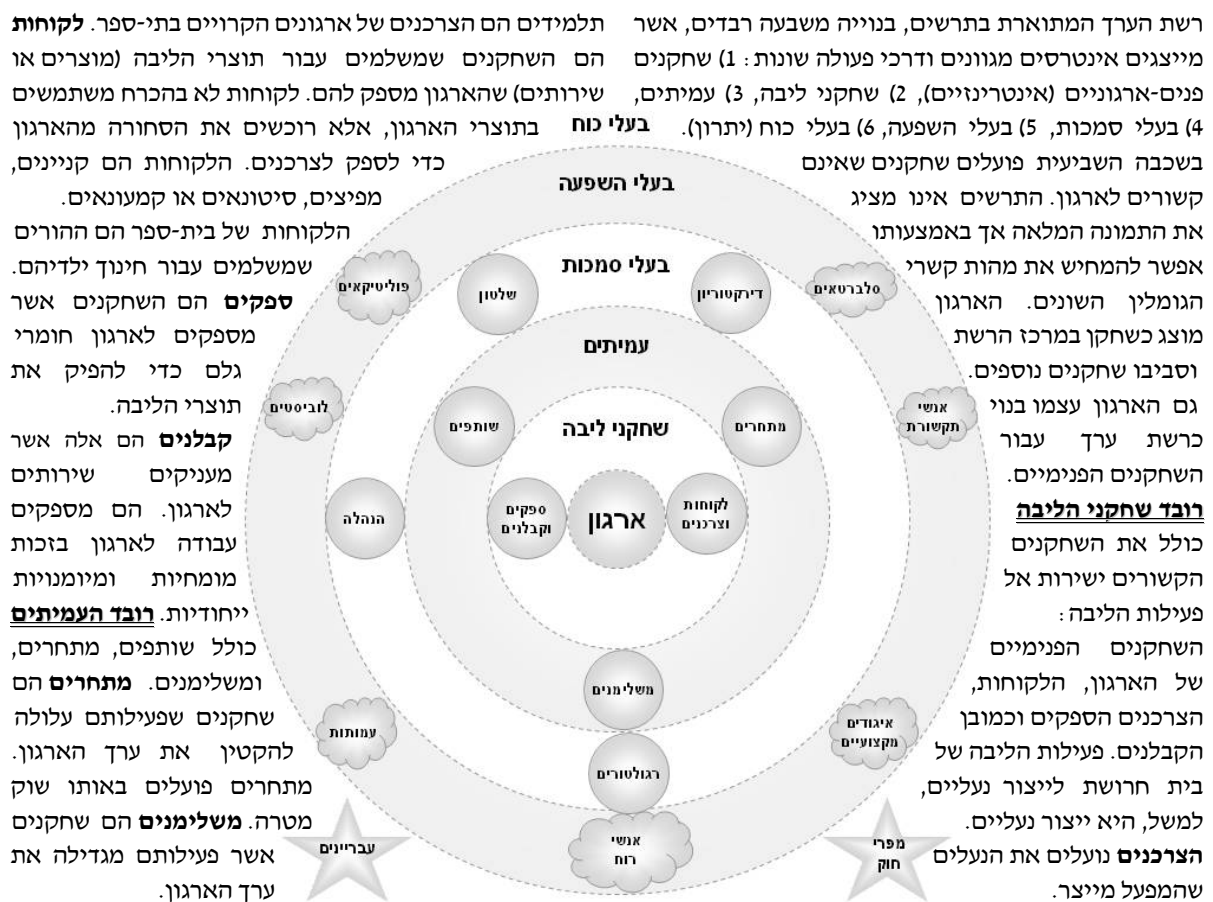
רשת הערך המתוארת בתרשים, בנויה משבעה רבדים, אשר מייצגים אינטרסים מגוונים ודרכי פעולה שונות: 1) שחקנים פנים-ארגוניים (אינטרינזיים), 2) שחקני ליבה, 3) עמיתים, 4) בעלי סמכות, 5) בעלי השפעה, 6) בעלי כוח (יתרון). בשכבה השביעית פועלים שחקנים שאינם קשורים לארגון. התרשים אינו מציג את התמונה המלאה אך באמצעותו אפשר להמחיש את מהות קשרי הגומלין השונים. הארגון מוצג כשחקן במרכז הרשת וסביבו שחקנים נוספים.

גם הארגון עצמו בנוי כרשת ערך עבור השחקנים הפנימיים.

**רובד שחקני הליבה** כולל את השחקנים הקשורים ישירות אל פעילות הליבה: השחקנים הפנימיים של הארגון, הלקוחות, הצרכנים הספקים וכמובן הקבלנים. פעילות הליבה של בית חרושת לייצור נעליים, למשל, היא ייצור נעליים. **הצרכנים** נועלים את הנעלים שהמפעל מייצר.

תלמידים הם הצרכנים של ארגונים הקרויים בתי-ספר. **לקוחות** הם השחקנים שמשלמים עבור תוצרי הליבה (מוצרים או שירותים) שהארגון מספק להם. לקוחות לא בהכרח משתמשים בתוצרי הארגון, אלא רוכשים את הסחורה מהארגון כדי לספק לצרכנים. הלקוחות הם קניינים, מפיצים, סיטונאים או קמעונאים.

הלקוחות של בית-ספר הם ההורים שמשלמים עבור חינוך ילדיהם. **ספקים** הם השחקנים אשר מספקים לארגון חומרי גלם כדי להפיק את תוצרי הליבה. **קבלנים** הם אלה אשר מעניקים שירותים לארגון. הם מספקים עבודה לארגון בזכות מומחיות ומיומנויות ייחודיות. **רובד העמיתים** כולל שותפים, מתחרים, ומשלימנים. **מתחרים** הם שחקנים שפעילותם עלולה להקטין את ערך הארגון. מתחרים פועלים באותו שוק מטרה. **משלימנים** הם שחקנים אשר פעילותם מגדילה את ערך הארגון.

בעלי כוח
בעלי השפעה
בעלי סמכות
עמיתים
שחקני ליבה
ארגון
לקוחות וצרכנים
ספקים וקבלנים
מתחרים
שותפים
הנהלה
דיקטוריון
שלטון
פוליטיקאים
סלברטאים
לוביסטים
אנשי תקשורת
משלימנים
רגולטורים
עמותות
איגודים מקצועיים
אנשי רוח
עבריינים
מפרי חוק